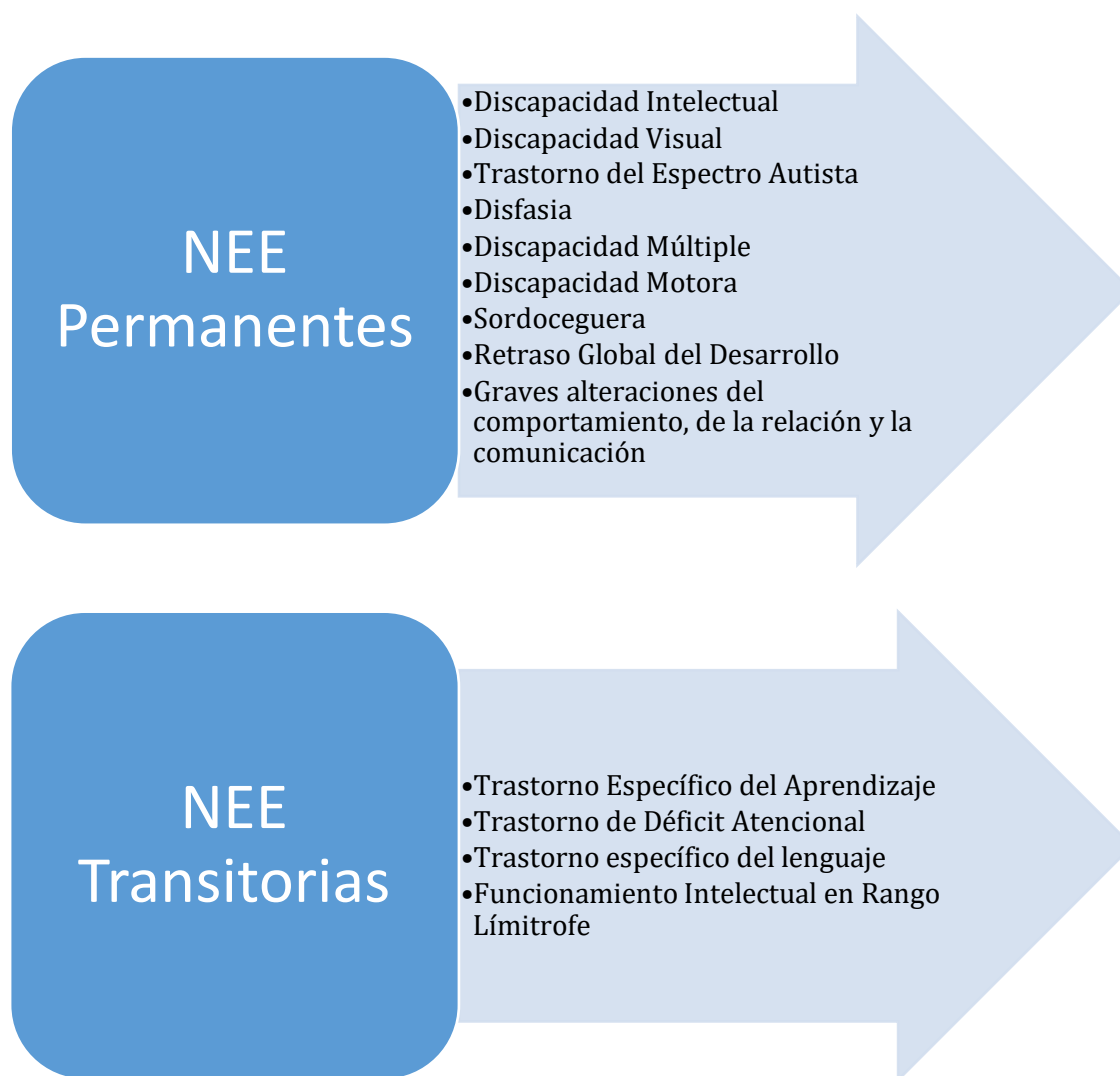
NEE Permanentes

- Discapacidad Intelectual
- Discapacidad Visual
- Trastorno del Espectro Autista
- Disfasia
- Discapacidad Múltiple
- Discapacidad Motora
- Sordoceguera
- Retraso Global del Desarrollo
- Graves alteraciones del comportamiento, de la relación y la comunicación

NEE Transitorias

- Trastorno Específico del Aprendizaje
- Trastorno de Déficit Atencional
- Trastorno específico del lenguaje
- Funcionamiento Intelectual en Rango Límitrofe